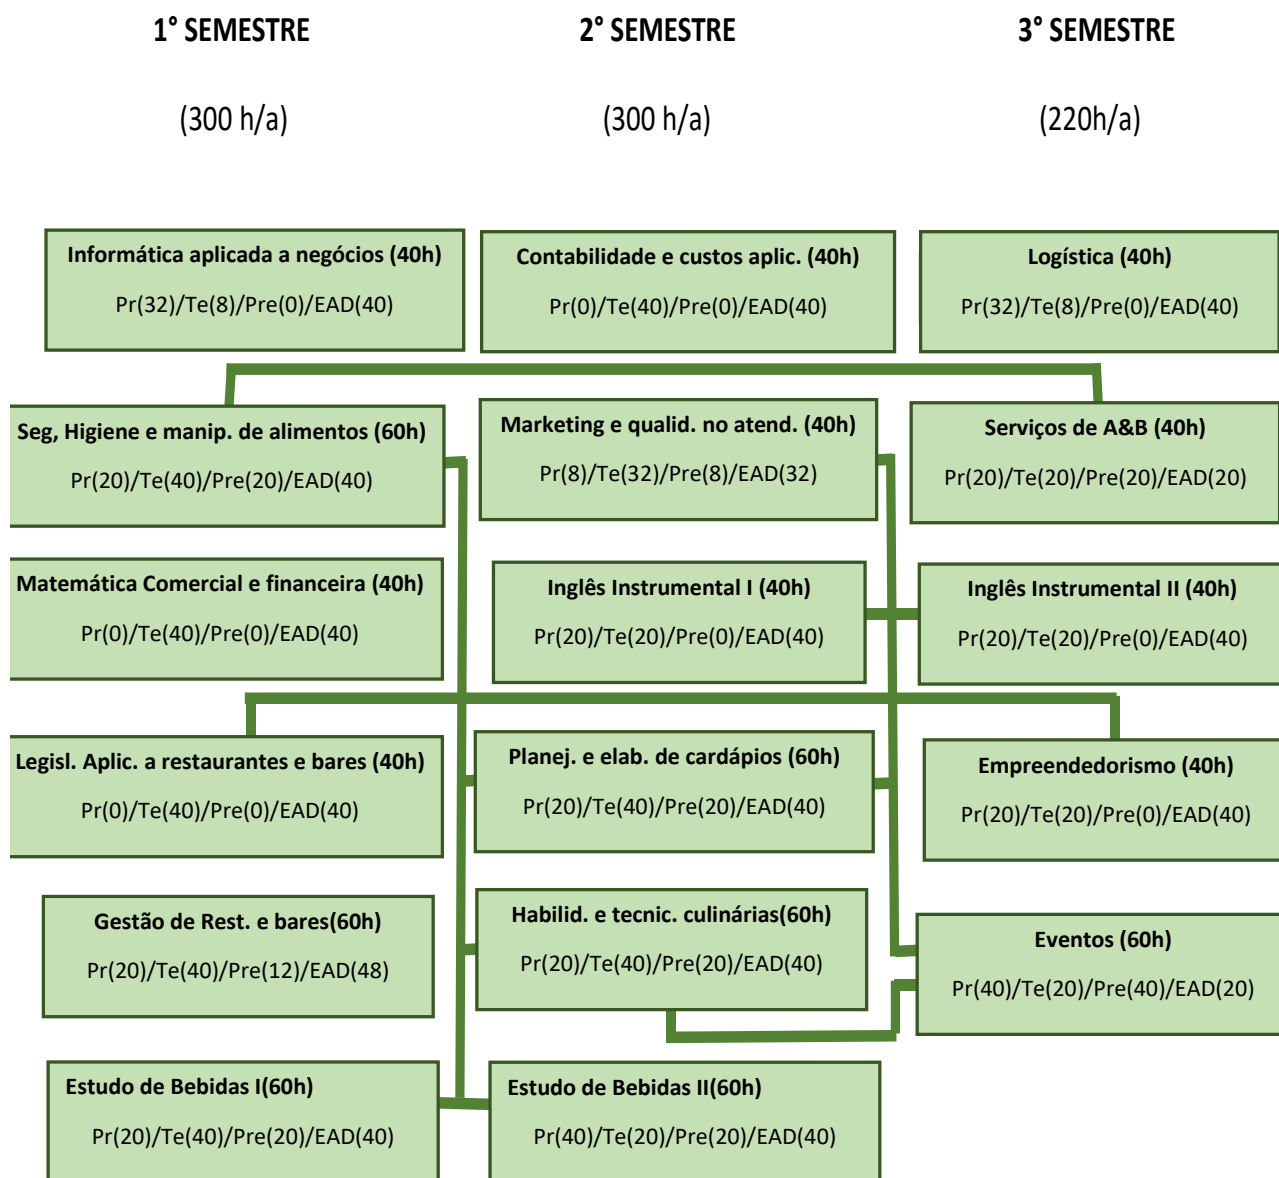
1° SEMESTRE

(300 h/a)

2° SEMESTRE

(300 h/a)

3° SEMESTRE

(220h/a)

Informática aplicada a negócios (40h)
Pr(32)/Te(8)/Pre(0)/EAD(40)

Seg, Higiene e manip. de alimentos (60h)
Pr(20)/Te(40)/Pre(20)/EAD(40)

Matemática Comercial e financeira (40h)
Pr(0)/Te(40)/Pre(0)/EAD(40)

Legisl. Aplic. a restaurantes e bares (40h)
Pr(0)/Te(40)/Pre(0)/EAD(40)

Gestão de Rest. e bares(60h)
Pr(20)/Te(40)/Pre(12)/EAD(48)

Estudo de Bebidas I(60h)
Pr(20)/Te(40)/Pre(20)/EAD(40)

Contabilidade e custos aplic. (40h)
Pr(0)/Te(40)/Pre(0)/EAD(40)

Marketing e qualid. no atend. (40h)
Pr(8)/Te(32)/Pre(8)/EAD(32)

Inglês Instrumental I (40h)
Pr(20)/Te(20)/Pre(0)/EAD(40)

Planej. e elab. de cardápios (60h)
Pr(20)/Te(40)/Pre(20)/EAD(40)

Habilid. e tecnic. culinárias(60h)
Pr(20)/Te(40)/Pre(20)/EAD(40)

Estudo de Bebidas II(60h)
Pr(40)/Te(20)/Pre(20)/EAD(40)

Logística (40h)
Pr(32)/Te(8)/Pre(0)/EAD(40)

Serviços de A&B (40h)
Pr(20)/Te(20)/Pre(20)/EAD(20)

Inglês Instrumental II (40h)
Pr(20)/Te(20)/Pre(0)/EAD(40)

Empreendedorismo (40h)
Pr(20)/Te(20)/Pre(0)/EAD(40)

Eventos (60h)
Pr(40)/Te(20)/Pre(40)/EAD(20)